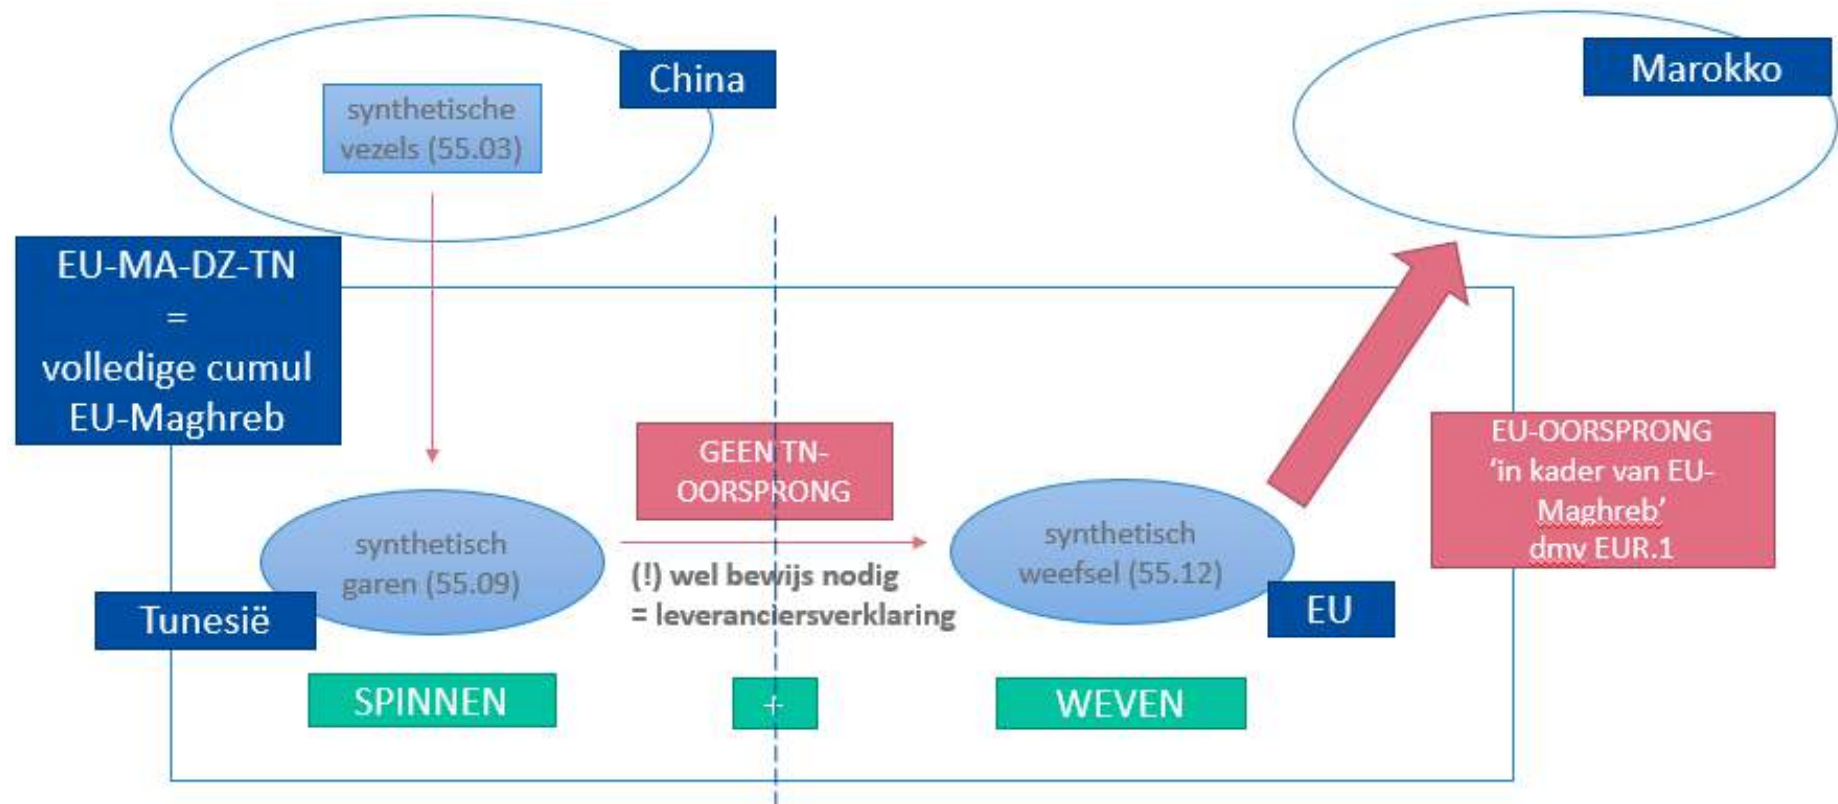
China

synthetische vezels (55.03)

Marokko

EU-MA-DZ-TN
=
volledige cumul
EU-Maghreb

GEEN TN-OORSPRONG

EU-OORSPRONG
'in kader van EU-Maghreb'
dmv EUR.1

synthetisch garen (55.09)

(!) wel bewijs nodig
= leveranciersverklaring

synthetisch weefsel (55.12)

Tunesië

EU

SPINNEN

+

WEVEN